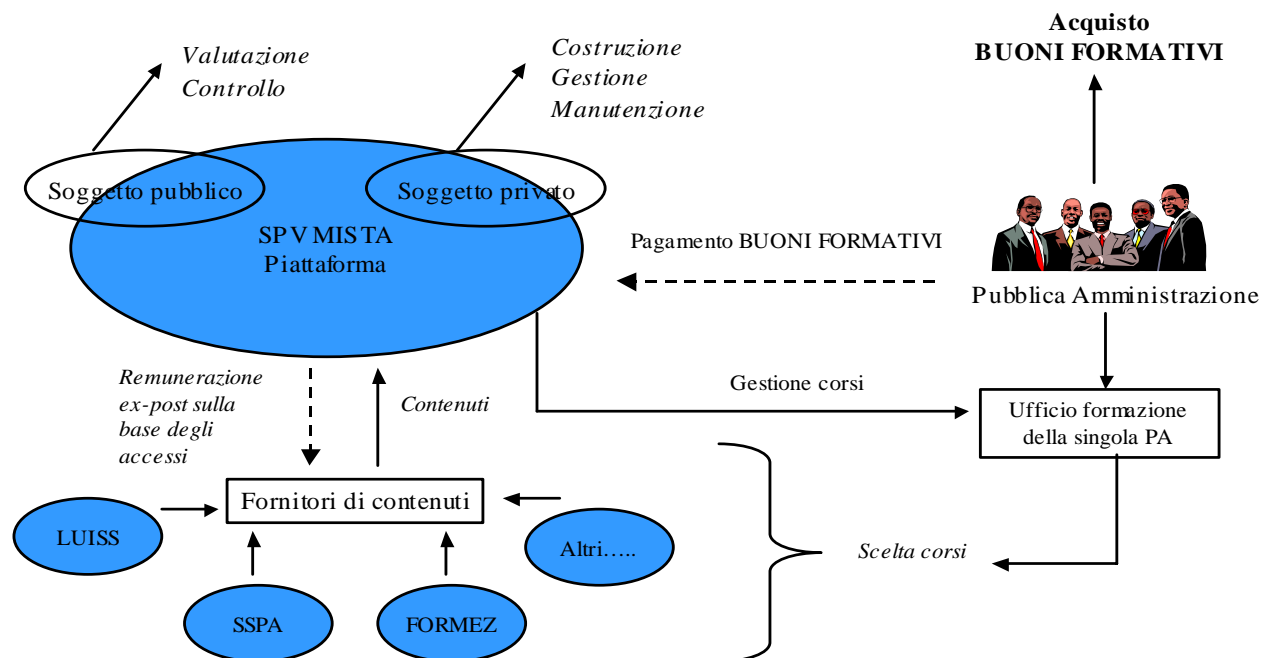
Valutazione
Controllo

Costruzione
Gestione
Manutenzione

Acquisto
BUONI FORMATIVI

Soggetto pubblico

Soggetto privato

SPV MISTA
Piattaforma

Pagamento BUONI FORMATIVI

Pubblica Amministrazione

Remunerazione ex-post sulla base degli accessi

Contenuti

Gestione corsi

Ufficio formazione della singola PA

Fornitori di contenuti

LUISS

Altri…..

Scelta corsi

SSPA

FORMEZ